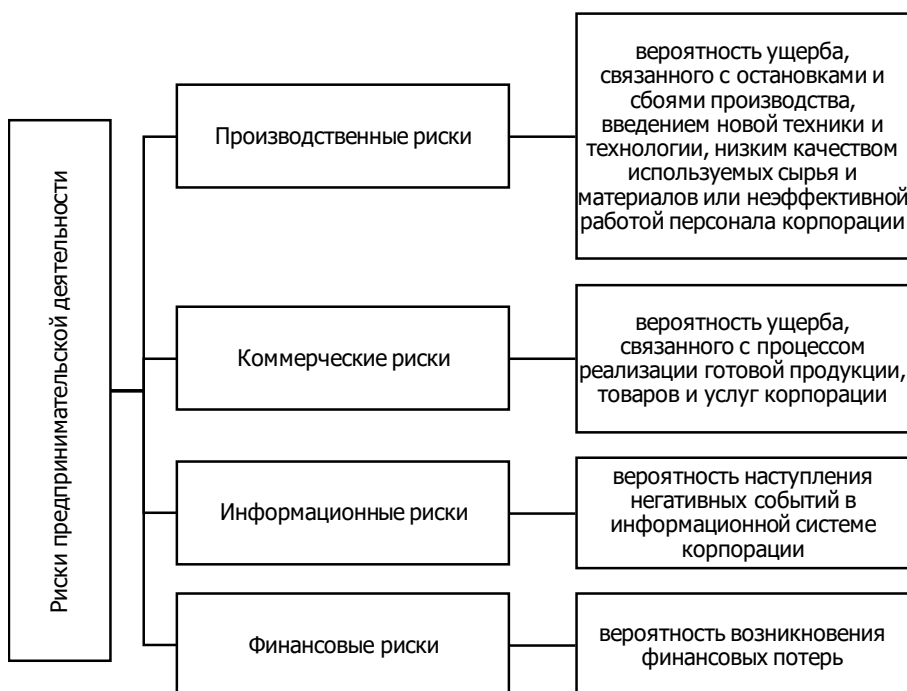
Риски предпринимательской деятельности

Производственные риски

вероятность ущерба, связанного с остановками и сбоями производства, введением новой техники и технологии, низким качеством используемых сырья и материалов или неэффективной работой персонала корпорации

Коммерческие риски

вероятность ущерба, связанного с процессом реализации готовой продукции, товаров и услуг корпорации

Информационные риски

вероятность наступления негативных событий в информационной системе корпорации

Финансовые риски

вероятность возникновения финансовых потерь